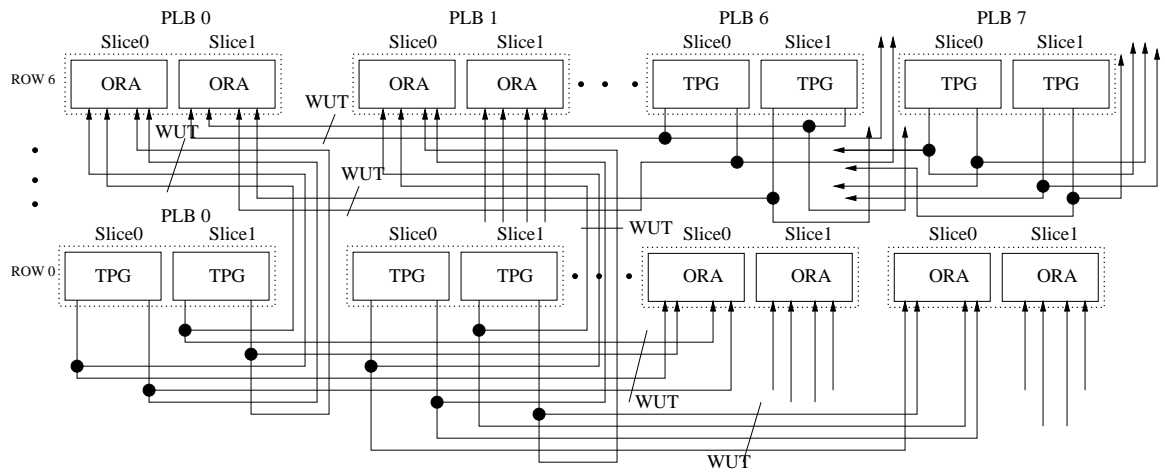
PLB 0
Slice0 Slice1
ROW 6
ORA ORA
PLB 1
Slice0 Slice1
ORA ORA
PLB 6
Slice0 Slice1
TPG TPG
PLB 7
Slice0 Slice1
TPG TPG
WUT
WUT
WUT
PLB 0
Slice0 Slice1
ROW 0
TPG TPG
Slice0 Slice1
TPG TPG
WUT
Slice0 Slice1
ORA ORA
Slice0 Slice1
ORA ORA
WUT
WUT